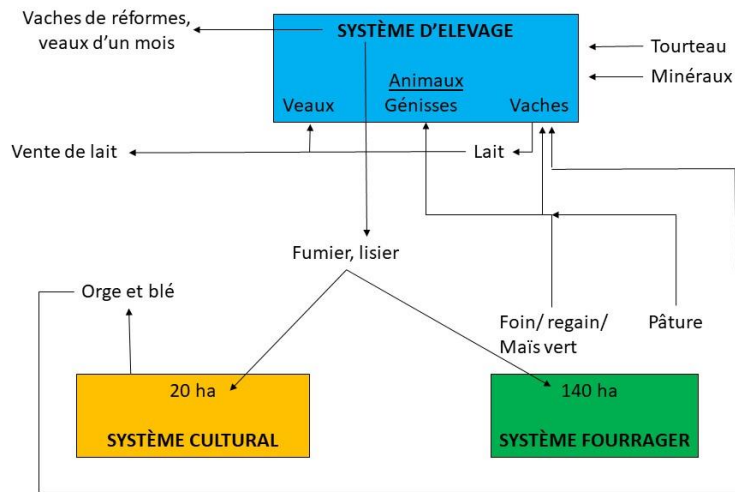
Vaches de réformes, veaux d'un mois

SYSTÈME D'ELEVAGE

Animaux

Veaux

Génisses

Vaches

Tourteau

Minéraux

Vente de lait

Lait

Fumier, lisier

Orge et blé

Foin/ regain/ Maïs vert

Pâture

20 ha

SYSTÈME CULTURAL

140 ha

SYSTÈME FOURRAGER